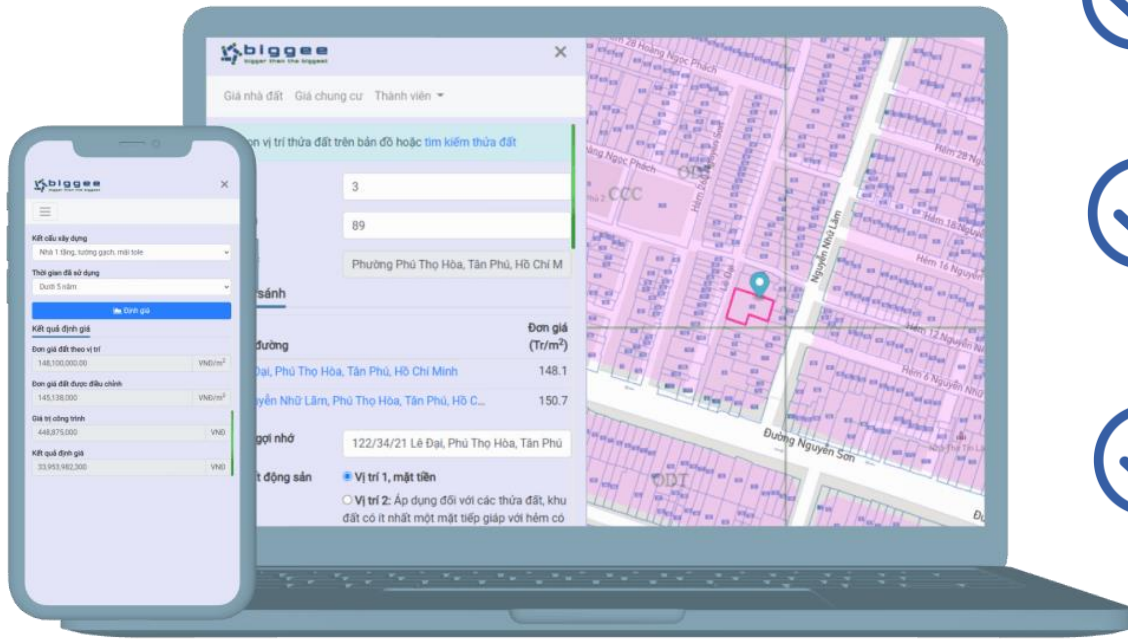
biggee
bigger than the biggest

Kết cấu xây dựng
Nhà 1 tầng, tường gạch, mái tole
Thời gian đã sử dụng
Dưới 5 năm
Định giá
Kết quả định giá
Đơn giá đất theo vị trí
148,100,000.00
VNĐ/m$^2$
Đơn giá đất được điều chỉnh
145,138,000
VNĐ/m$^2$
Giá trị công trình
448,875,000
VNĐ
Kết quả định giá
33,953,982,300
VNĐ

biggee
bigger than the biggest
Giá nhà đất Giá chung cư Thành viên

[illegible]n vị trí thửa đất trên bản đồ hoặc tìm kiếm thửa đất
3
89
Phường Phú Thọ Hòa, Tân Phú, Hồ Chí M
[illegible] sánh
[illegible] đường
Đơn giá (Tr/m$^2$)
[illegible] Đại, Phú Thọ Hòa, Tân Phú, Hồ Chí Minh 148.1
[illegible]yễn Nhữ Lãm, Phú Thọ Hòa, Tân Phú, Hồ C... 150.7
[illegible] gợi nhớ
122/34/21 Lê Đại, Phú Thọ Hòa, Tân Phú
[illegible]t động sản
Vị trí 1, mặt tiền
Vị trí 2: Áp dụng đối với các thửa đất, khu đất có ít nhất một mặt tiếp giáp với hẻm có

Hoàng Ngọc Phách
CCC
ODT
Nguyễn Như Lãm
Hẻm 28 Nguyễn
Hẻm 16 Nguyễn
Hẻm 12 Nguyễn
Hẻm 6 Nguyễn Như
Đường Nguyễn Sơn
ODT